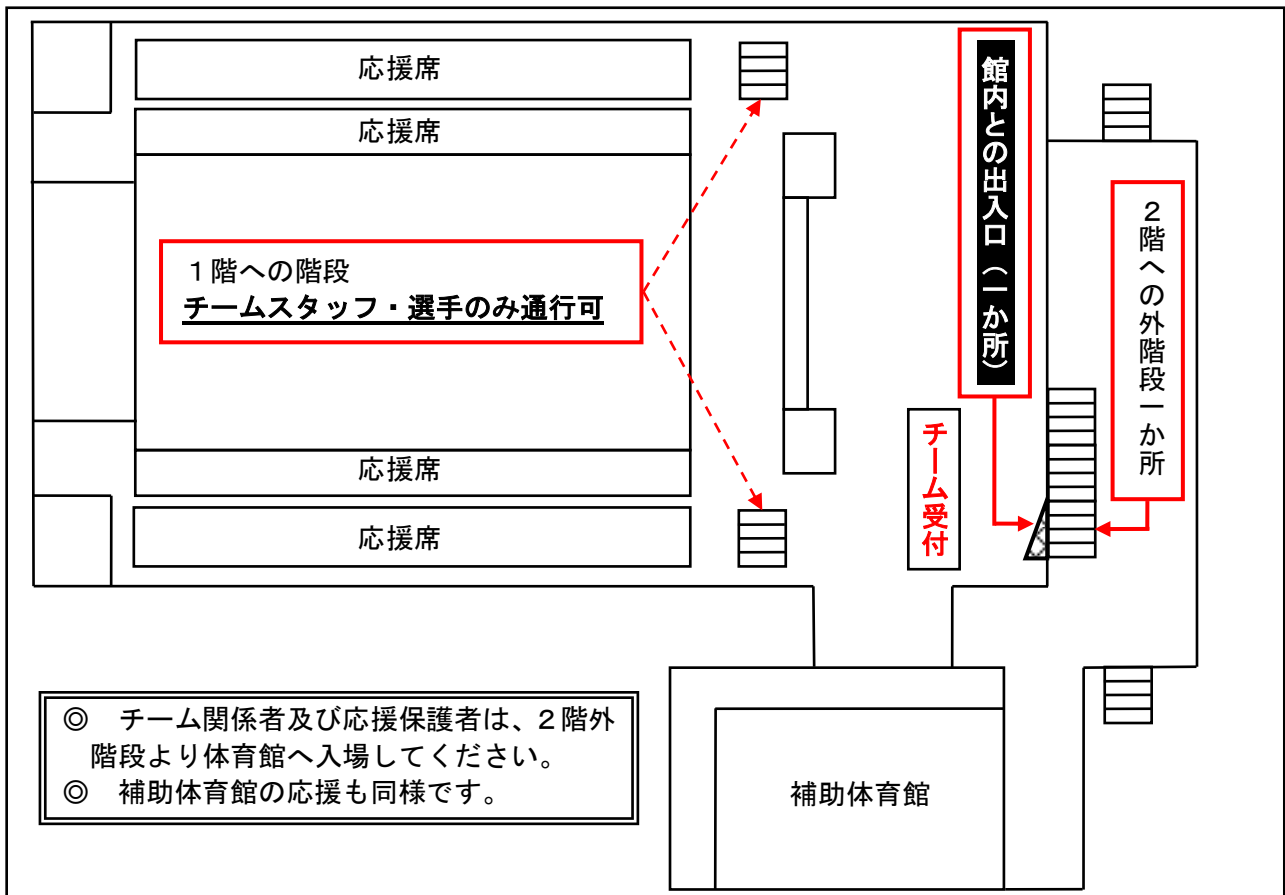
応援席

応援席

１階への階段
チームスタッフ・選手のみ通行可

応援席

応援席

館内との出入口（一か所）

２階への外階段一か所

チーム受付

◎　チーム関係者及び応援保護者は、２階外階段より体育館へ入場してください。
◎　補助体育館の応援も同様です。

補助体育館